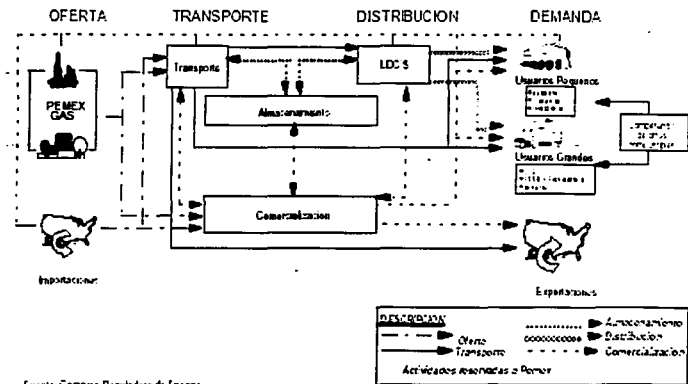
OFERTA

TRANSPORTE

DISTRIBUCION

DEMANDA

PEMEX GAS

Transporte

LDC S

Usuarios Pequeños

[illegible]

Almacenamiento

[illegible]

Usuarios Grandes

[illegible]

Comercialización

Importaciones

Exportaciones

DESCRIPCION

Oferta

Transporte

Almacenamiento

Distribución

Comercialización

Actividades reservadas a Pemex

Fuente: Comisión Reguladora de Energía